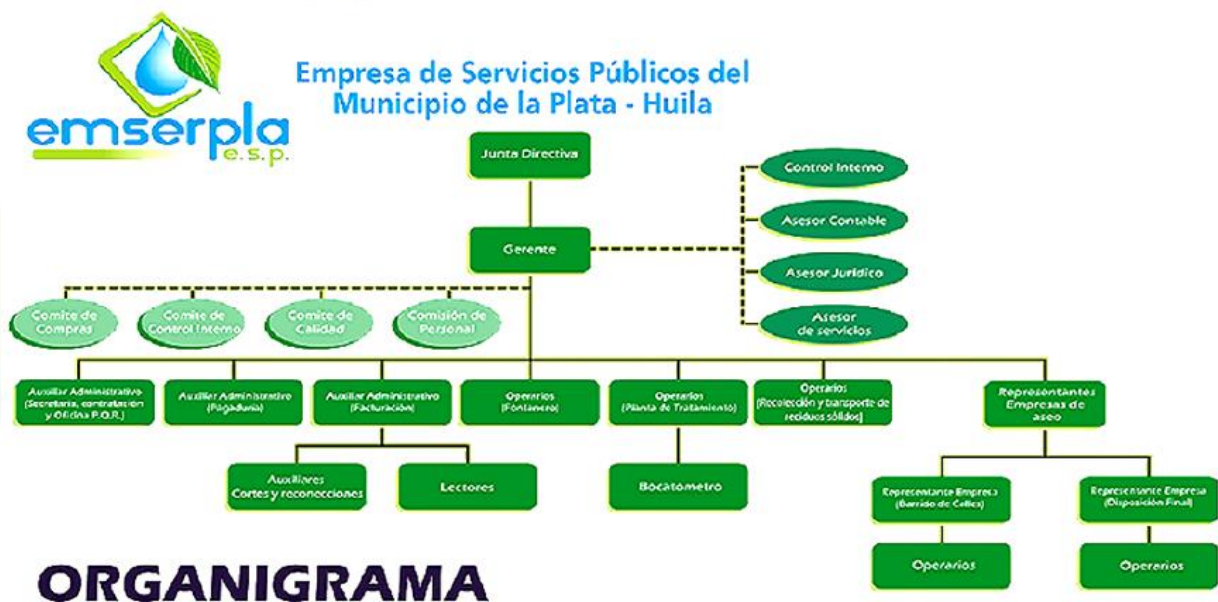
emserpla
e.s.p.

Empresa de Servicios Públicos del Municipio de la Plata - Huila

Junta Directiva

Control Interno

Asesor Contable

Gerente

Asesor Jurídico

Asesor de servicios

Comite de Compras

Comite de Control Interno

Comite de Calidad

Comisión de Personal

Auxiliar Administrativo (Secretaria, contratación y Oficina P.Q.R.)

Auxiliar Administrativo (Pagaduria)

Auxiliar Administrativo (Facturación)

Operarios (Fontanero)

Operarios (Planta de Tratamiento)

Operarios (Recolección y transporte de residuos sólidos)

Representantes Empresas de aseo

Auxiliares Cortes y reconecciones

Lectores

Bocatómetro

Representante Empresa (Barrido de Calles)

Representante Empresa (Disposición Final)

Operarios

Operarios

ORGANIGRAMA